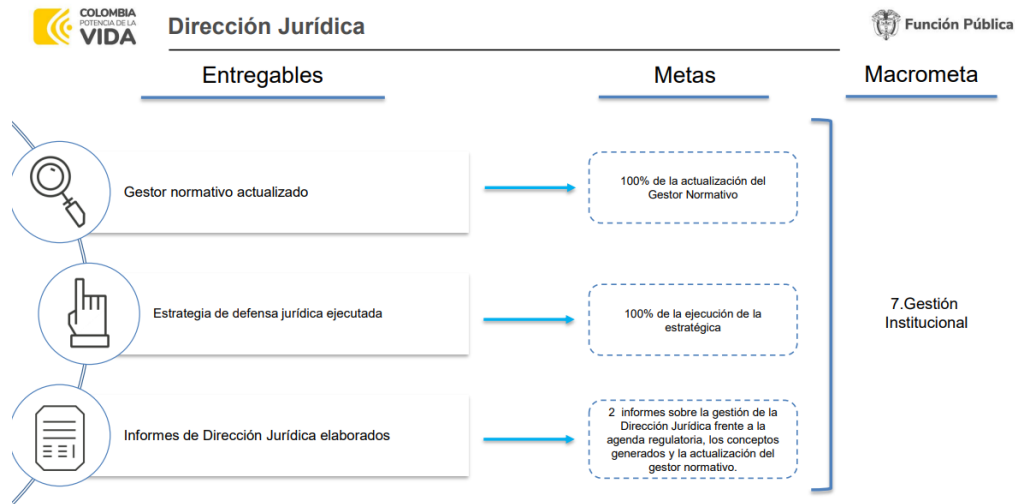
COLOMBIA POTENCIA DE LA VIDA

Dirección Jurídica

Función Pública

Entregables

Metas

Macrometa

Gestor normativo actualizado

100% de la actualización del Gestor Normativo

Estrategia de defensa jurídica ejecutada

100% de la ejecución de la estratégica

Informes de Dirección Jurídica elaborados

2 informes sobre la gestión de la Dirección Jurídica frente a la agenda regulatoria, los conceptos generados y la actualización del gestor normativo.

7.Gestión Institucional